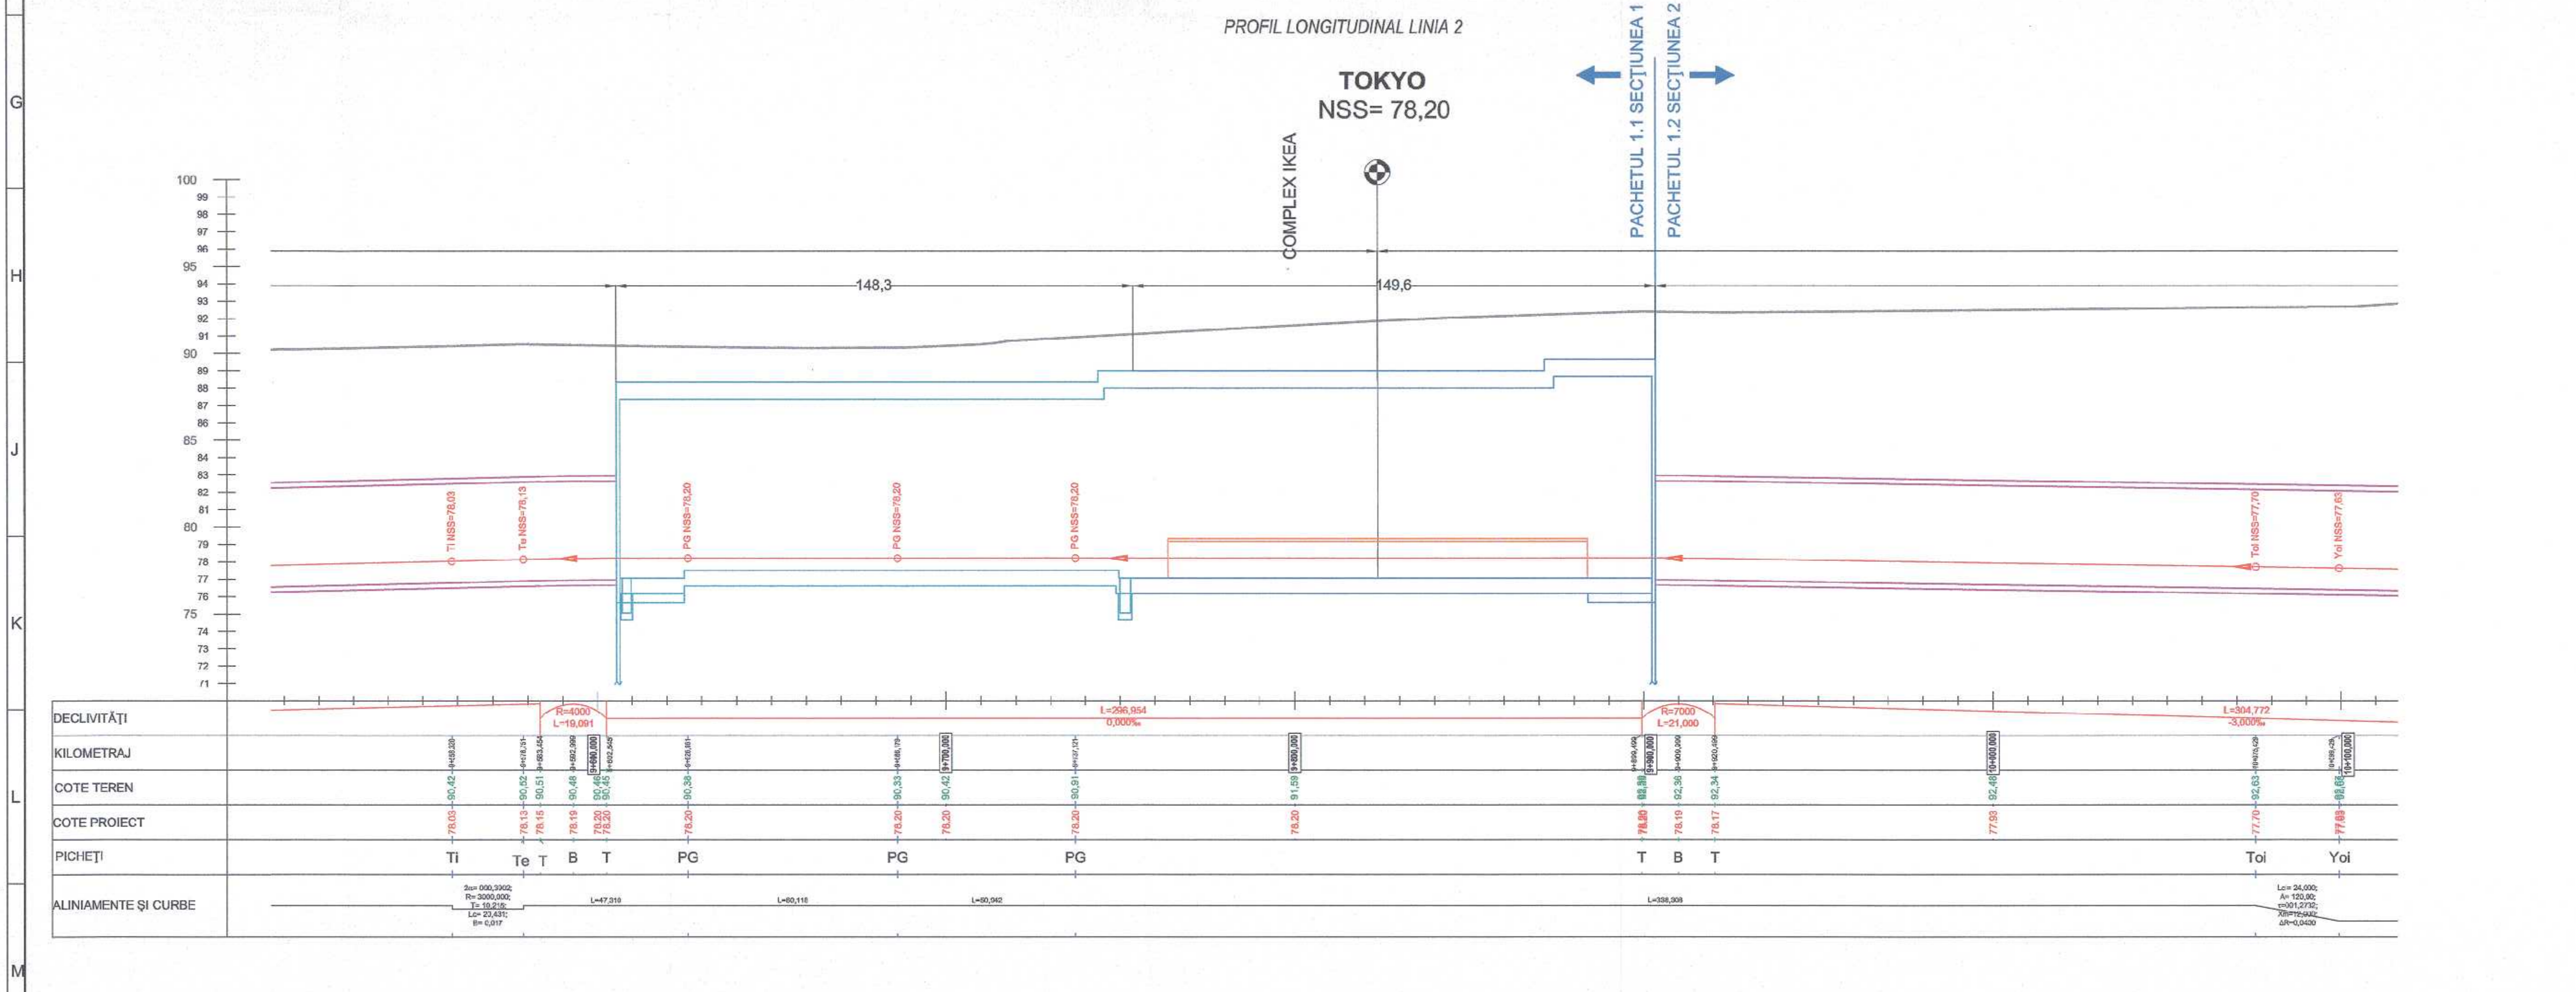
PROFIL LONGITUDINAL LINIA 2

G
H
J
K
L
M

TOKYO
NSS= 78,20

COMPLEX IKEA

PACHETUL 1.1 SECȚIUNEA 1
PACHETUL 1.2 SECȚIUNEA 2

100
99
98
97
96
95
94
93
92
91
90
89
88
87
86
85
84
83
82
81
80
79
78
77
76
75
74
73
72
71

148,3
149,6

Ti NSS=78,03
Te NSS=78,13
PG NSS=78,20
PG NSS=78,20
PG NSS=78,20
Toi NSS=77,70
Yoi NSS=77,63

DECLIVITĂȚI
R=4000
L=19,091
L=296,954
0,000‰
R=7000
L=21,000
L=304,772
-3,000‰

KILOMETRAJ
9+600,000
9+700,000
9+800,000
9+900,000
10+000,000
10+100,000

COTE TEREN
90,42
90,52
90,51
90,48
90,46
90,45
90,38
90,33
90,42
90,91
91,59
92,38
92,36
92,34
92,48
92,63

COTE PROIECT
78,03
78,13
78,15
78,19
78,20
78,20
78,20
78,20
78,20
78,20
78,20
78,20
78,19
78,17
77,93
77,70

PICHEȚI
Ti
Te
T
B
T
PG
PG
PG
T
B
T
Toi
Yoi

ALINIAMENTE ȘI CURBE
L=47,319
L=80,116
L=80,042
L=338,308
R= 3000,000;
T= 10,215;
Lc= 23,431;
B= 0,017
Lc= 24,000;
A= 120,00;